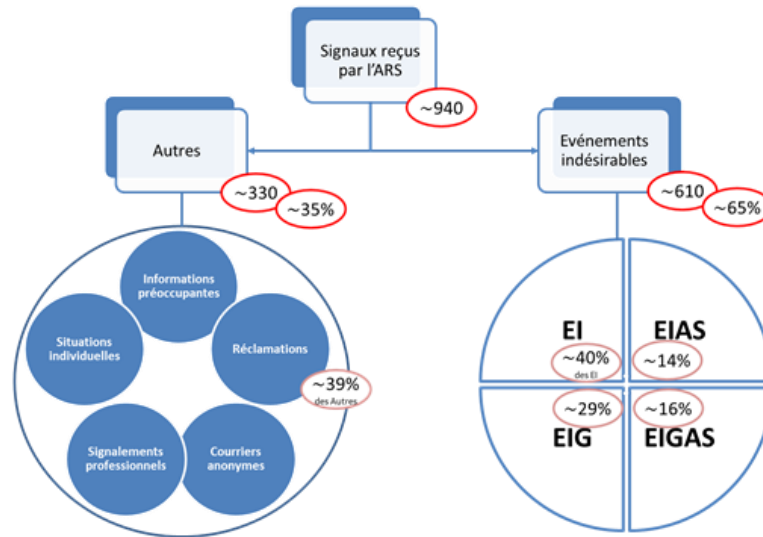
Signaux reçus par l'ARS

~940

Autres

~330

~35%

Evénements indésirables

~610

~65%

Informations préoccupantes

Situations individuelles

Réclamations

~39%
des Autres

Signalements professionnels

Courriers anonymes

EI

~40%
des EI

EIAS

~14%

~29%

~16%

EIG

EIGAS